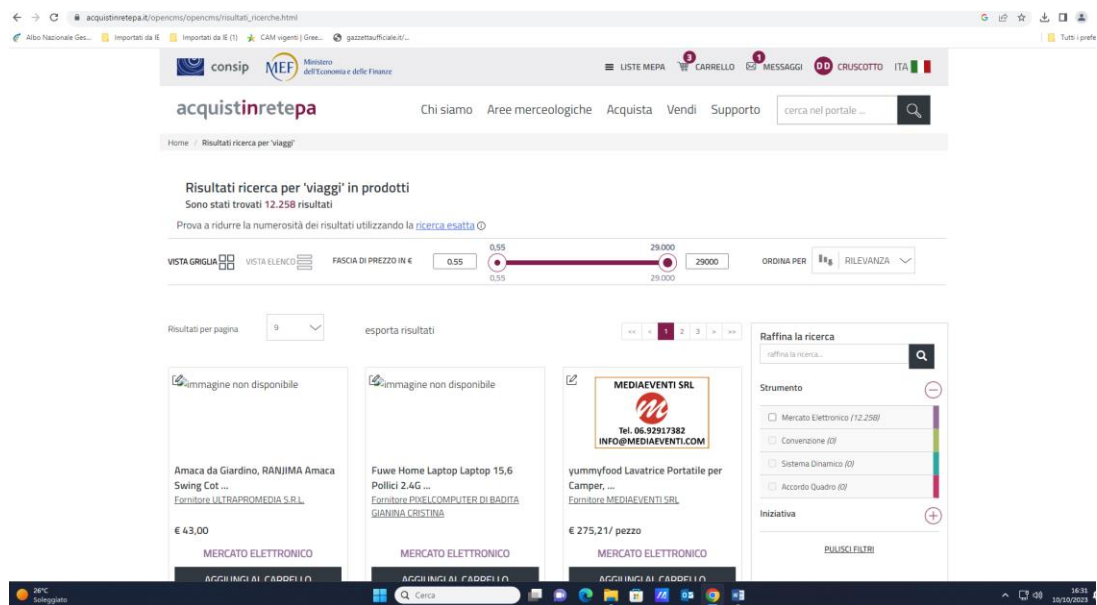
acquistinretepa.it/opencms/opencms/risultati_ricerche.html

Albo Nazionale Ges... Importati da IE Importati da IE (1) CAM vigenti | Gree... gazzettaufficiale.it/... Tutti i prefe

consip MEF Ministero dell'Economia e delle Finanze

LISTE MEPA 3 CARRELLO 1 MESSAGGI DD CRUSCOTTO ITA

acquistinretepa Chi siamo Aree merceologiche Acquista Vendi Supporto cerca nel portale ...

Home / Risultati ricerca per 'viaggi'

Risultati ricerca per 'viaggi' in prodotti

Sono stati trovati 12.258 risultati

Prova a ridurre la numerosità dei risultati utilizzando la ricerca esatta

VISTA GRIGLIA VISTA ELENCO FASCIA DI PREZZO IN € 0.55 0,55 0,55 29.000 29.000 29000 ORDINA PER RILEVANZA

Risultati per pagina 9 esporta risultati << < 1 2 3 > >>

immagine non disponibile

Amaca da Giardino, RANJIMA Amaca Swing Cot ...

Fornitore ULTRAPROMEDIA S.R.L.

€ 43,00

MERCATO ELETTRONICO

AGGIUNGI AL CARRELLO

immagine non disponibile

Fuwe Home Laptop Laptop 15,6 Pollici 2.4G ...

Fornitore PIXELCOMPUTER DI BADITA GIANINA CRISTINA

MERCATO ELETTRONICO

AGGIUNGI AL CARRELLO

MEDIAEVENTI SRL

Tel. 06.92917382

INFO@MEDIAEVENTI.COM

yummyfood Lavatrice Portatile per Camper, ...

Fornitore MEDIAEVENTI SRL

€ 275,21/ pezzo

MERCATO ELETTRONICO

AGGIUNGI AL CARRELLO

Raffina la ricerca

raffina la ricerca...

Strumento

Mercato Elettronico (12.258)

Convenzione (0)

Sistema Dinamico (0)

Accordo Quadro (0)

Iniziativa

PULISCI FILTRI

26°C Soleggiato

Cerca

16:31 10/10/2023